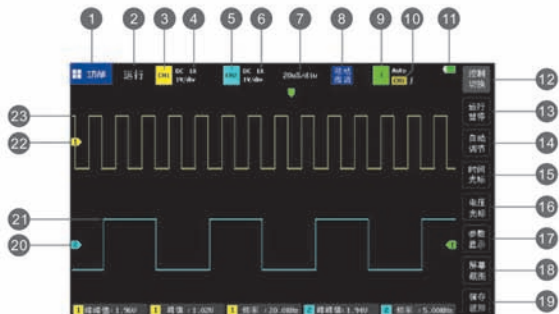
1 2 3 4 5 6 7 8 9 10 11

功能 运行 CH1 DC 1X 1V/div CH2 DC 1X 1V/div 20uS/div 普通 高速 1 Auto CH1 ƒ

12 控制 切换
13 运行 暂停
14 自动 调节
15 时间 光标
16 电压 光标
17 参数 显示
18 屏幕 截图
19 保存 波形

23
22
21
20

1 峰峰值:1.96V 1 频率:1.02V 1 频率:20.00Hz 2 峰峰值:1.94V 2 频率:5.000Hz